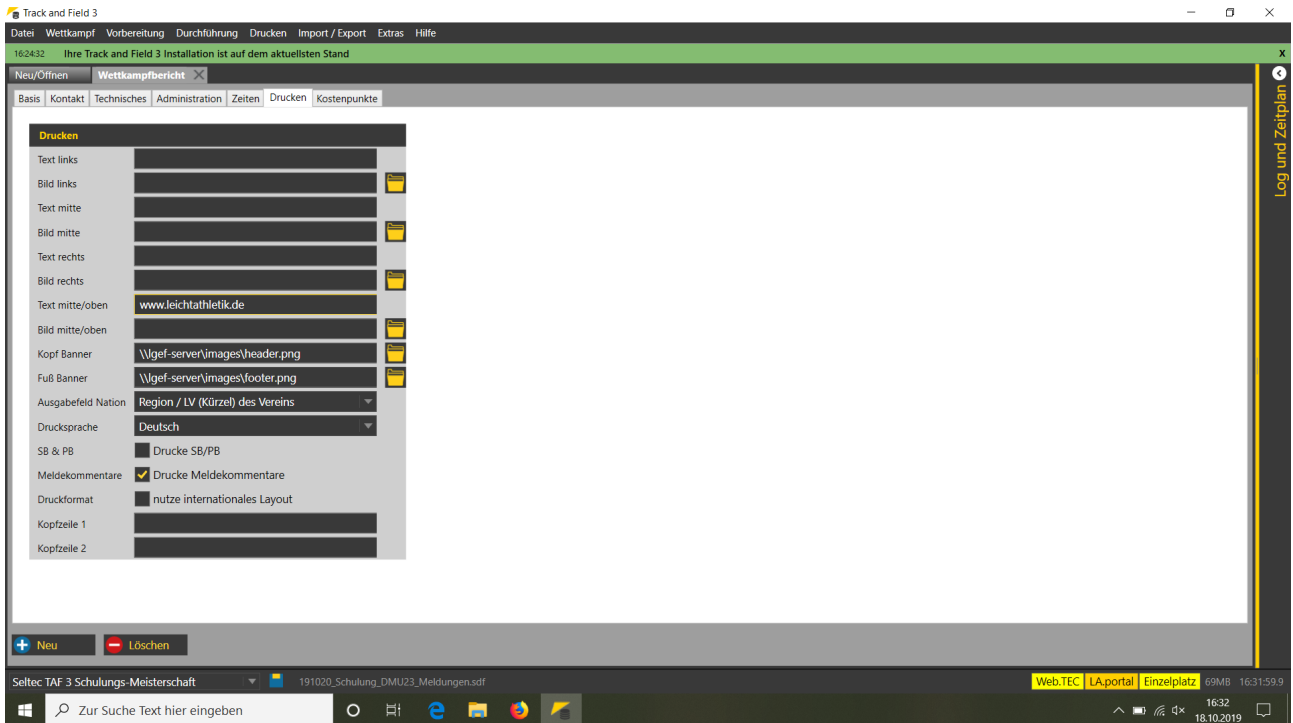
Track and Field 3

Datei Wettkampf Vorbereitung Durchführung Drucken Import / Export Extras Hilfe

16:24:32 Ihre Track and Field 3 Installation ist auf dem aktuellsten Stand

x

Neu/Öffnen Wettkampfbericht

Basis Kontakt Technisches Administration Zeiten Drucken Kostenpunkte

Log und Zeitplan

Drucken

| | |
|---|---|
| Text links | |
| Bild links | |
| Text mitte | |
| Bild mitte | |
| Text rechts | |
| Bild rechts | |
| Text mitte/oben | www.leichtathletik.de |
| Bild mitte/oben | |
| Kopf Banner | \\lgef-server\images\header.png |
| Fuß Banner | \\lgef-server\images\footer.png |
| Ausgabefeld Nation | Region / LV (Kürzel) des Vereins |
| Drucksprache | Deutsch |
| SB & PB | Drucke SB/PB |
| Meldekommentare | Drucke Meldekommentare |
| Druckformat | nutze internationales Layout |
| Kopfzeile 1 | |
| Kopfzeile 2 | |

Neu Löschen

Seltec TAF 3 Schulungs-Meisterschaft 191020_Schulung_DMU23_Meldungen.sdf Web.TEC LA.portal Einzelplatz 69MB 16:31:59.9

Zur Suche Text hier eingeben 16:32 18.10.2019